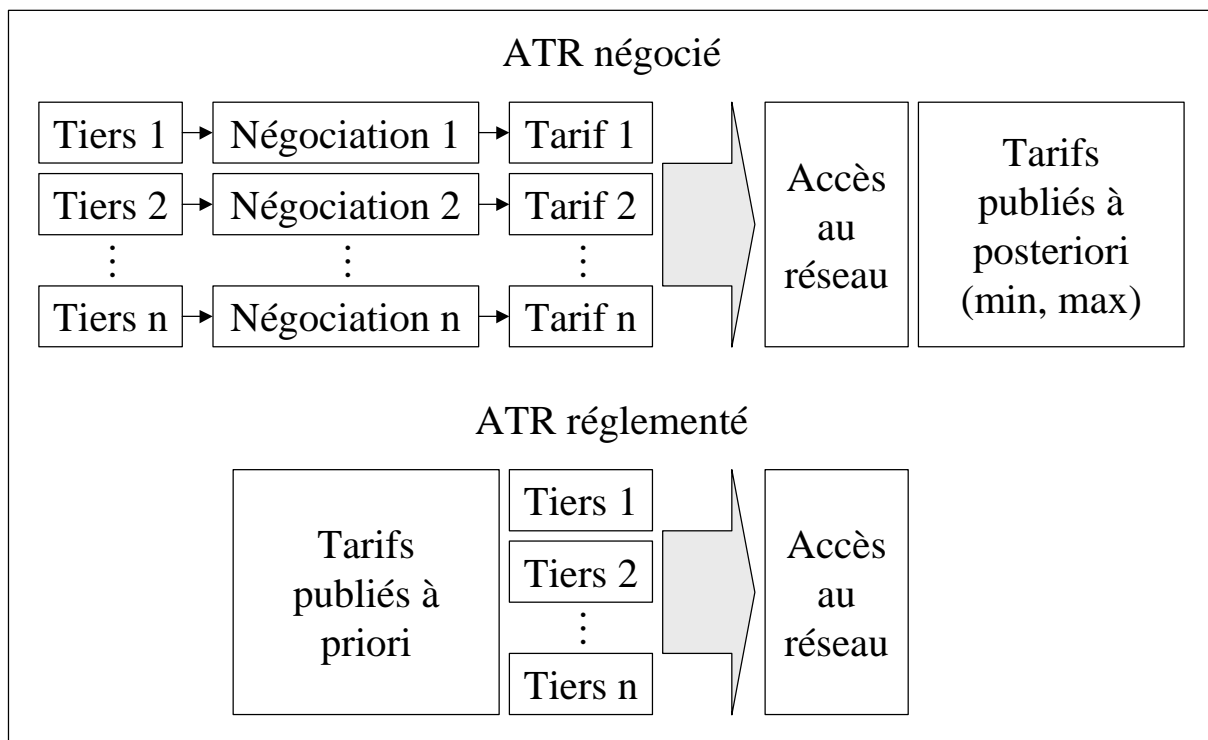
ATR négocié

Tiers 1 → Négociation 1 → Tarif 1

Tiers 2 → Négociation 2 → Tarif 2

⋮ ⋮ ⋮

Tiers n → Négociation n → Tarif n

Accès au réseau

Tarifs publiés à posteriori (min, max)

ATR réglementé

Tarifs publiés à priori

Tiers 1

Tiers 2

⋮

Tiers n

Accès au réseau